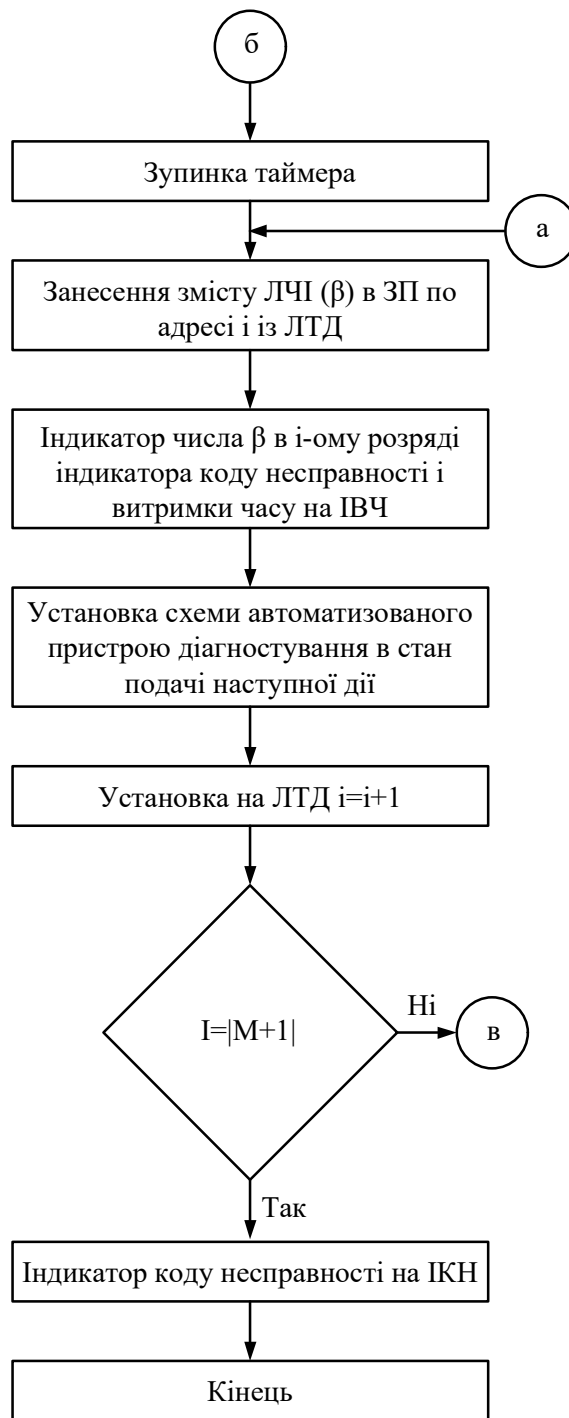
б

Зупинка таймера

а

Занесення змісту ЛЧІ (β) в ЗП по адресі і із ЛТД

Індикатор числа β в і-ому розряді індикатора коду несправності і витримки часу на ІВЧ

Установка схеми автоматизованого пристрою діагностування в стан подачі наступної дії

Установка на ЛТД і=і+1

I=|M+1|

Ні

в

Так

Індикатор коду несправності на ІКН

Кінець